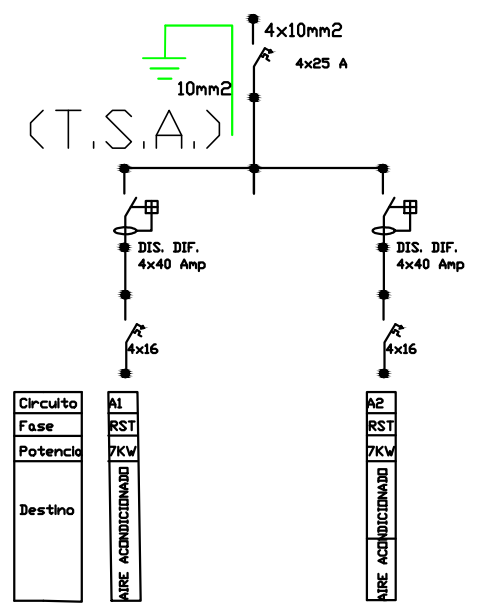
4x10mm2
4x25 A
10mm2
(T.S.A.)
DIS. DIF.
4x40 Amp
DIS. DIF.
4x40 Amp
4x16
4x16

| Circuito | A1 | A2 |
|---|---|---|
| Fase | RST | RST |
| Potencia | 7KW | 7KW |
| Destino | AIRE ACONDICIONADO | AIRE ACONDICIONADO |